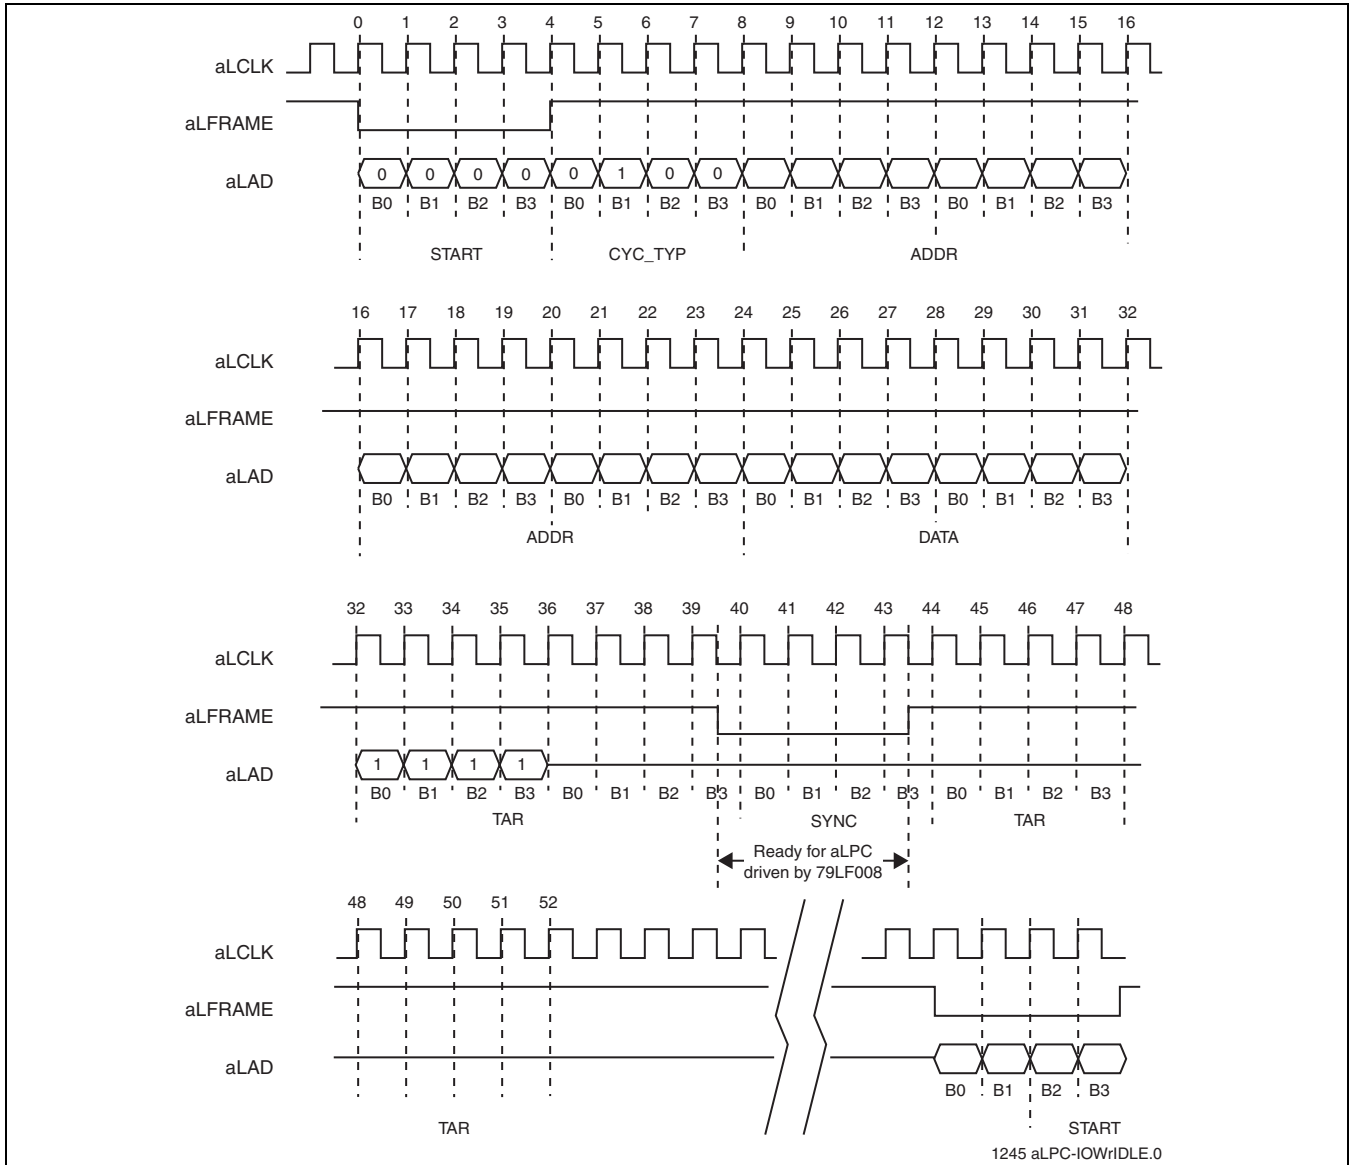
0 1 2 3 4 5 6 7 8 9 10 11 12 13 14 15 16

aLCLK

aLFRAME

aLAD

0 0 0 0 0 1 0 0

B0 B1 B2 B3 B0 B1 B2 B3 B0 B1 B2 B3 B0 B1 B2 B3

START CYC_TYP ADDR

16 17 18 19 20 21 22 23 24 25 26 27 28 29 30 31 32

aLCLK

aLFRAME

aLAD

B0 B1 B2 B3 B0 B1 B2 B3 B0 B1 B2 B3 B0 B1 B2 B3

ADDR DATA

32 33 34 35 36 37 38 39 40 41 42 43 44 45 46 47 48

aLCLK

aLFRAME

aLAD

1 1 1 1

B0 B1 B2 B3 B0 B1 B2 B3 B0 B1 B2 B3 B0 B1 B2 B3

TAR SYNC TAR

Ready for aLPC driven by 79LF008

48 49 50 51 52

aLCLK

aLFRAME

aLAD

B0 B1 B2 B3

TAR START

1245 aLPC-IOWrIDLE.0